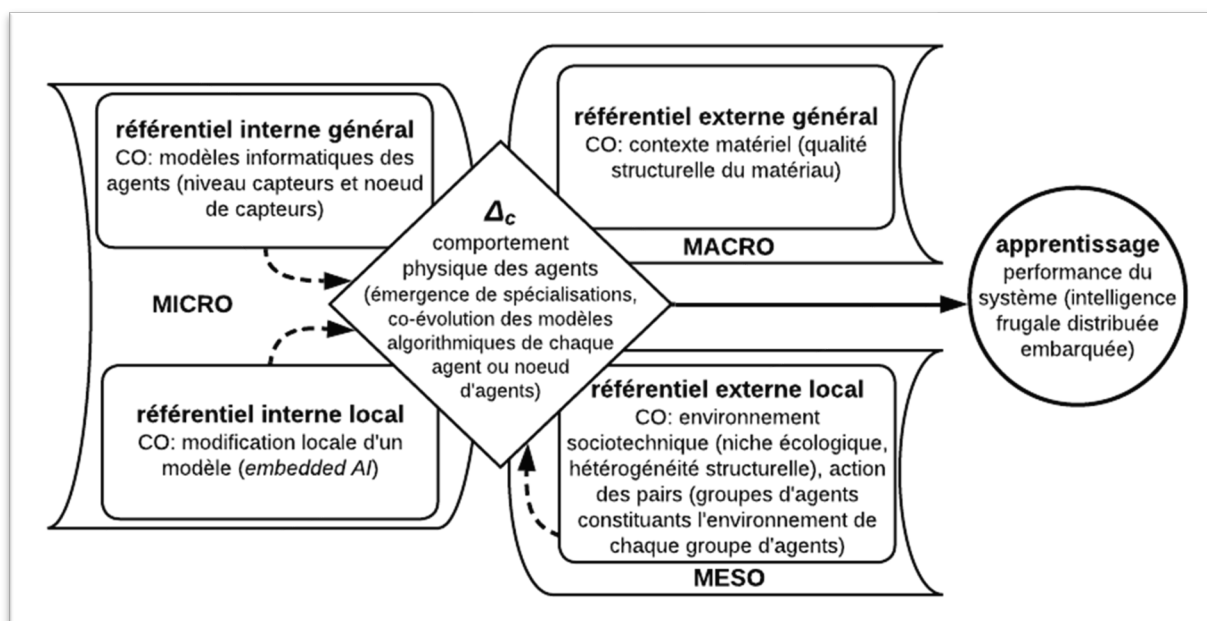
**référentiel interne général**
CO: modèles informatiques des agents (niveau capteurs et noeud de capteurs)

**MICRO**

**référentiel interne local**
CO: modification locale d'un modèle (*embedded AI*)

$\Delta_c$
comportement physique des agents (émergence de spécialisations, co-évolution des modèles algorithmiques de chaque agent ou noeud d'agents)

**référentiel externe général**
CO: contexte matériel (qualité structurelle du matériau)

**MACRO**

**référentiel externe local**
CO: environnement sociotechnique (niche écologique, hétérogénéité structurelle), action des pairs (groupes d'agents constituants l'environnement de chaque groupe d'agents)

**MESO**

**apprentissage**
performance du système (intelligence frugale distribuée embarquée)